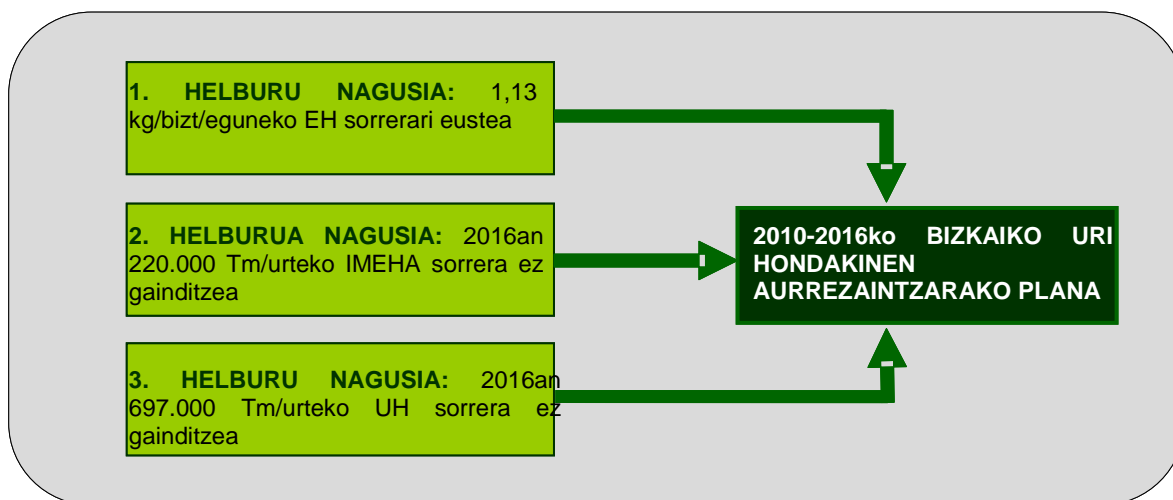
1. HELBURU NAGUSIA: 1,13 kg/bizt/eguneko EH sorrerari eustea

2. HELBURUA NAGUSIA: 2016an 220.000 Tm/urteko IMEHA sorrera ez gainditzea

3. HELBURU NAGUSIA: 2016an 697.000 Tm/urteko UH sorrera ez gainditzea

2010-2016ko BIZKAIKO URI HONDAKINEN AURREZAINTZARAKO PLANA